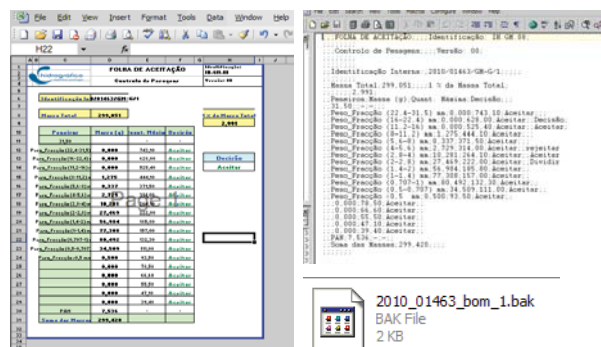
File Edit View Insert Format Tools Data Window Help

H22

FOLHA DE ACEITAÇÃO

Controle de Pesagens

Identificação
IR.GR.08

Versão 08

Identificação In 2010/01463/GM/G/1

Massa Total 299,051

1% da Massa Total
2,991

Peneiras
Massa (g)
Quant. Média
Decisão

Decisão
Aceitar

Peso_Fração 0,000 743,10 Aceitar
Peso_Fração 0,000 525,40 Aceitar
Peso_Fração 1,275 444,10 Aceitar
Peso_Fração 0,337 371,50 Aceitar
Peso_Fração 2,929 314,00 Aceitar
Peso_Fração 10,281 264,10 Aceitar
Peso_Fração 27,469 222,00 Aceitar
Peso_Fração 56,984 185,80 Aceitar
Peso_Fração 77,308 157,00 Aceitar
Peso_Fração 80,492 132,30 Aceitar
Peso_Fração 34,559 111,00 Aceitar
Peso_Fração 0,000 93,50 Aceitar
0,000 78,50 Aceitar
0,000 66,60 Aceitar
0,000 55,50 Aceitar
0,000 46,60 Aceitar
0,000 39,40 Aceitar
FAN 7,536
Soma das Massas 299,420

1..FOLHA DE ACEITAÇÃO...Identificação IR GR 08.
...Controle de Pesagens....Versão 08.
Identificação Interna...2010/01463-GM-G/1..
Massa Total 299.051...1 % da Massa Total..
2.991..
Peneiras Massa (g) Quant. Média Decisão..
31.50......
Peso_Fração (22.4-31.5) mm 0.000 743.10 Aceitar
Peso_Fração (16-22.4) mm 0.000 525.40 Aceitar..Decisão..
Peso_Fração (11.2-16) mm 0.000 525.40 Aceitar..Aceitar..
Peso_Fração (8-11.2) mm 1.275 444.10 Aceitar..
Peso_Fração (5.6-8) mm 0.337 371.50 Aceitar..
Peso_Fração (4-5.6) mm 2.929 314.00 Aceitar..rejeitar
Peso_Fração (2.8-4) mm 10.281 264.10 Aceitar..Aceitar
Peso_Fração (2-2.8) mm 27.469 222.00 Aceitar..Duvidir
Peso_Fração (1.4-2) mm 56.984 185.80 Aceitar..
Peso_Fração (1-1.4) mm 77.308 157.00 Aceitar..
Peso_Fração (0.707-1) mm 80.492 132.30 Aceitar..
Peso_Fração (0.5-0.707) mm 34.559 111.00 Aceitar..
Peso_Fração (0-0.5) mm 0.000 93.50 Aceitar..
...0.000 78.50 Aceitar..
...0.000 66.60 Aceitar..
...0.000 55.50 Aceitar..
...0.000 46.60 Aceitar..
...0.000 39.40 Aceitar..
FAN 7.536....
Soma das Massas 299.420....

2010_01463_bom_1.bak
BAK File
2 KB